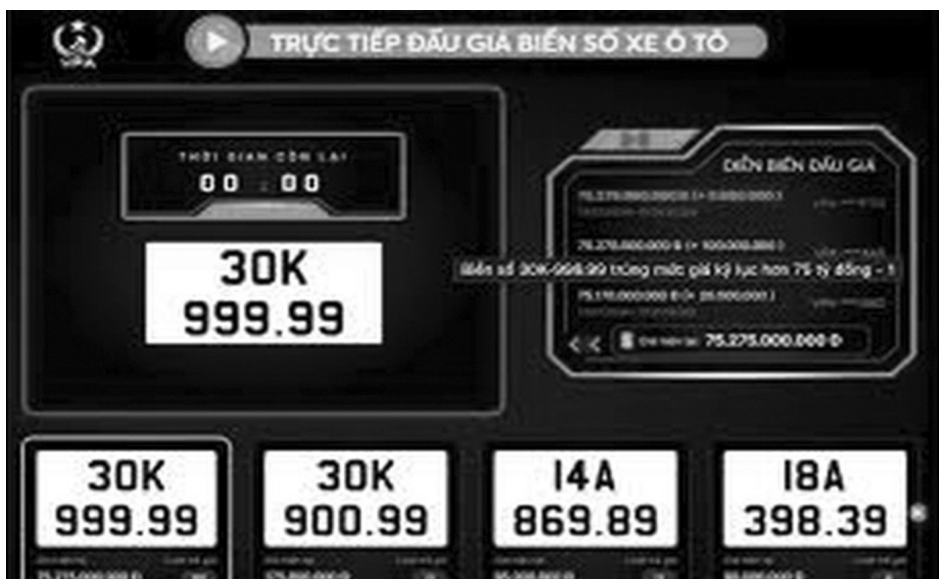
VPA

TRỰC TIẾP ĐẤU GIÁ BIỂN SỐ XE Ô TÔ

THỜI GIAN CÒN LẠI
00 : 00

30K
999.99

DIỄN BIẾN ĐẤU GIÁ

75.275.000.000 Đ (+ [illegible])

75.275.000.000 Đ (+ 100.000.000)

Biển số 30K-999.99 trúng mức giá kỷ lục hơn 75 tỷ đồng - 1

75.175.000.000 Đ (+ 25.000.000)

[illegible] 75.275.000.000 Đ

30K
999.99

30K
900.99

14A
869.89

18A
398.39

75.275.000.000 Đ

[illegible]

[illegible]

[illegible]